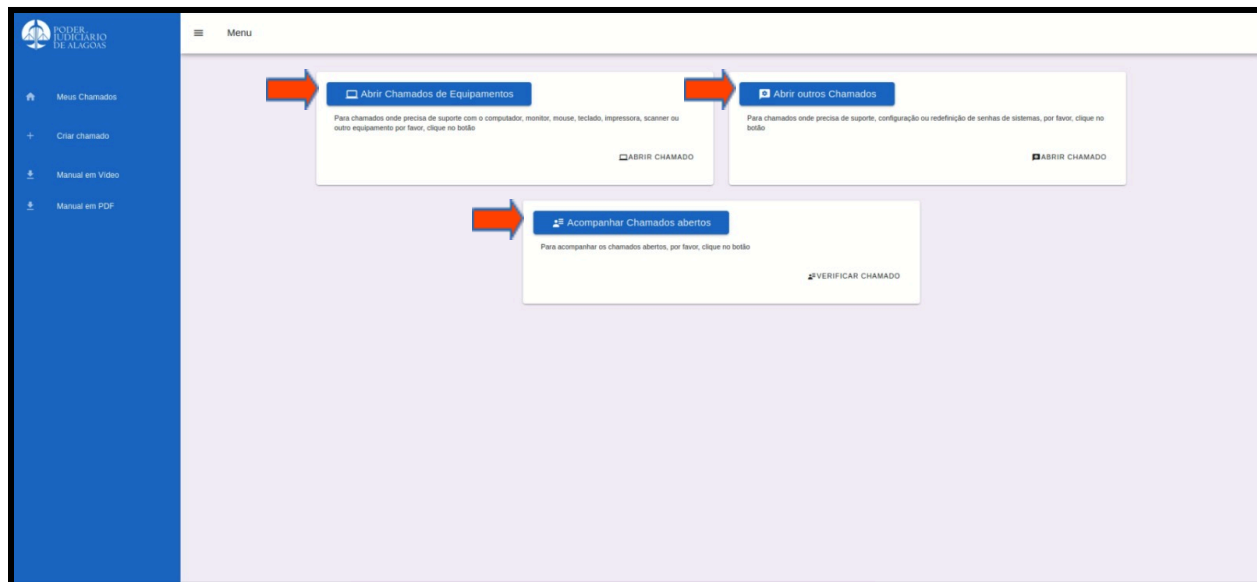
PODER JUDICIÁRIO DE ALAGOAS

Menu

Meus Chamados

Criar chamado

Manual em Vídeo

Manual em PDF

Abrir Chamados de Equipamentos

Para chamados onde precisa de suporte com o computador, monitor, mouse, teclado, impressora, scanner ou outro equipamento por favor, clique no botão

ABRIR CHAMADO

Abrir outros Chamados

Para chamados onde precisa de suporte, configuração ou redefinição de senhas de sistemas, por favor, clique no botão

ABRIR CHAMADO

Acompanhar Chamados abertos

Para acompanhar os chamados abertos, por favor, clique no botão

VERIFICAR CHAMADO